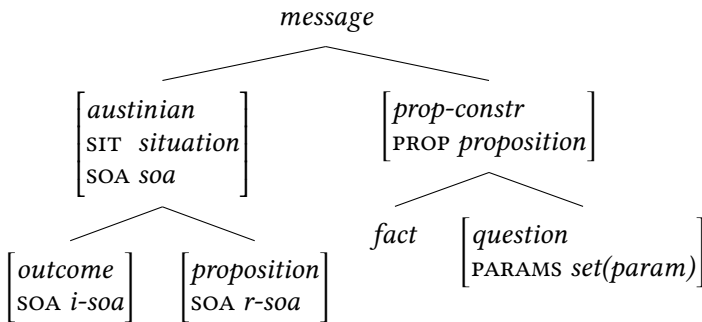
message

$\begin{bmatrix} \textit{austinian} \\ \text{SIT} \ \textit{situation} \\ \text{SOA} \ \textit{soa} \end{bmatrix}$

$\begin{bmatrix} \textit{prop-constr} \\ \text{PROP} \ \textit{proposition} \end{bmatrix}$

$\begin{bmatrix} \textit{outcome} \\ \text{SOA} \ \textit{i-soa} \end{bmatrix}$

$\begin{bmatrix} \textit{proposition} \\ \text{SOA} \ \textit{r-soa} \end{bmatrix}$

fact

$\begin{bmatrix} \textit{question} \\ \text{PARAMS} \ \textit{set(param)} \end{bmatrix}$